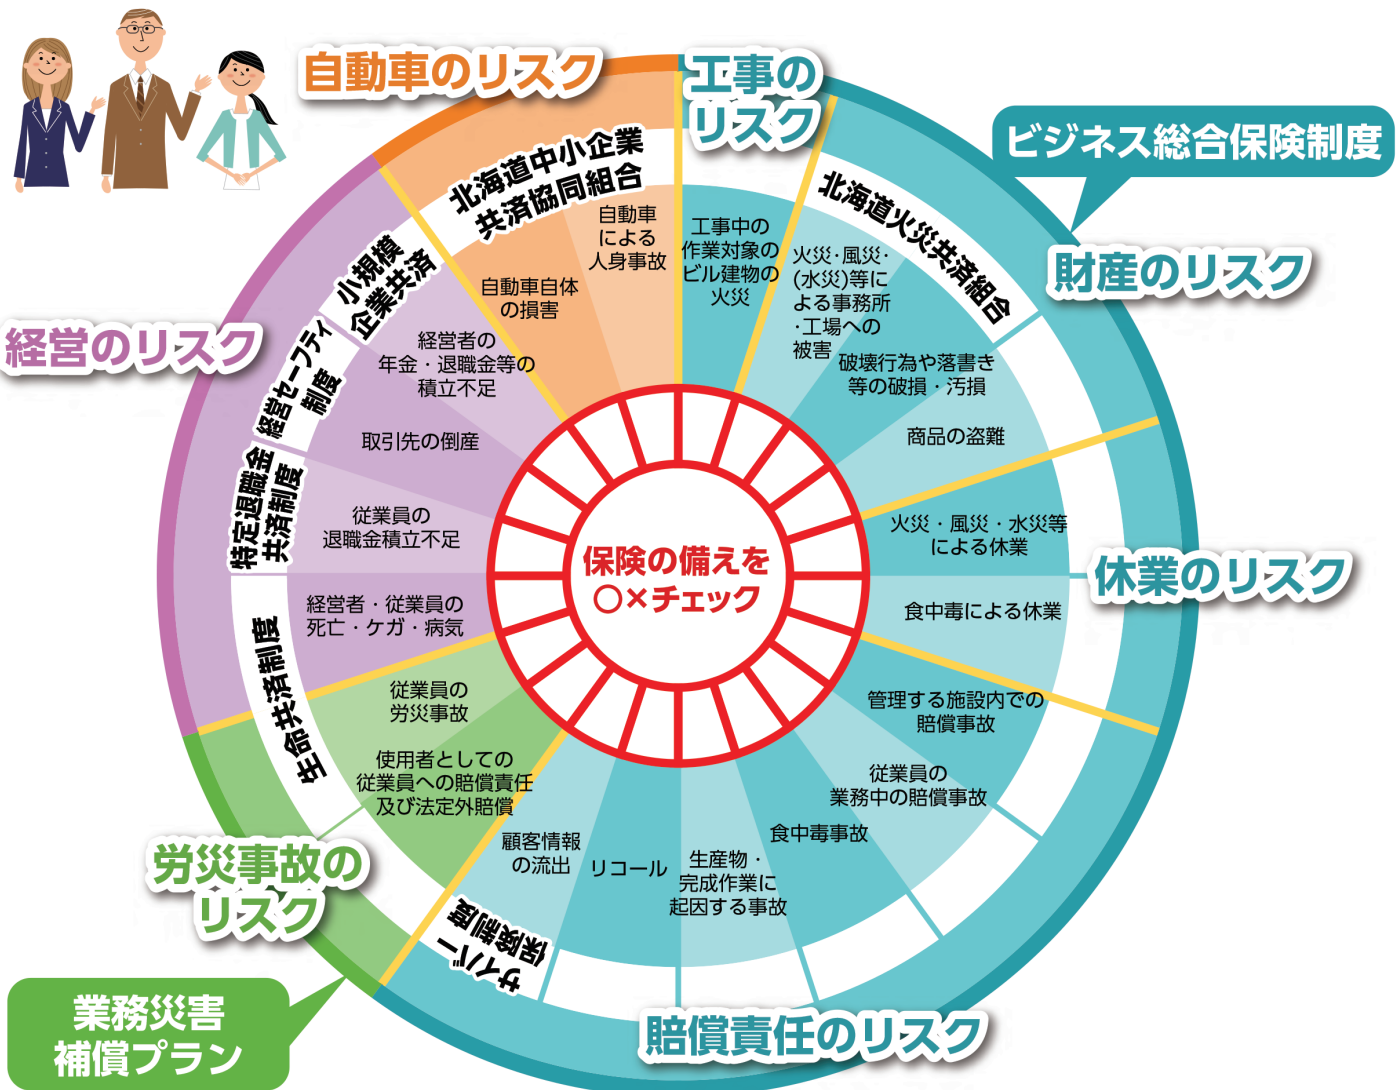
自動車のリスク

工事のリスク

ビジネス総合保険制度

北海道中小企業共済協同組合

自動車による人身事故

自動車自体の損害

工事中の作業対象のビル建物の火災

北海道火災共済組合

財産のリスク

火災·風災·(水災)等による事務所·工場への被害

破壊行為や落書き等の破損・汚損

商品の盗難

経営のリスク

小規模企業共済

経営セーフティ制度

経営者の年金・退職金等の積立不足

取引先の倒産

特定退職金共済制度

従業員の退職金積立不足

保険の備えを○×チェック

火災・風災・水災等による休業

休業のリスク

食中毒による休業

生命共済制度

経営者・従業員の死亡・ケガ・病気

従業員の労災事故

使用者としての従業員への賠償責任及び法定外賠償

管理する施設内での賠償事故

従業員の業務中の賠償事故

食中毒事故

労災事故のリスク

顧客情報の流出

リコール

生産物・完成作業に起因する事故

サイバー保険制度

業務災害補償プラン

賠償責任のリスク